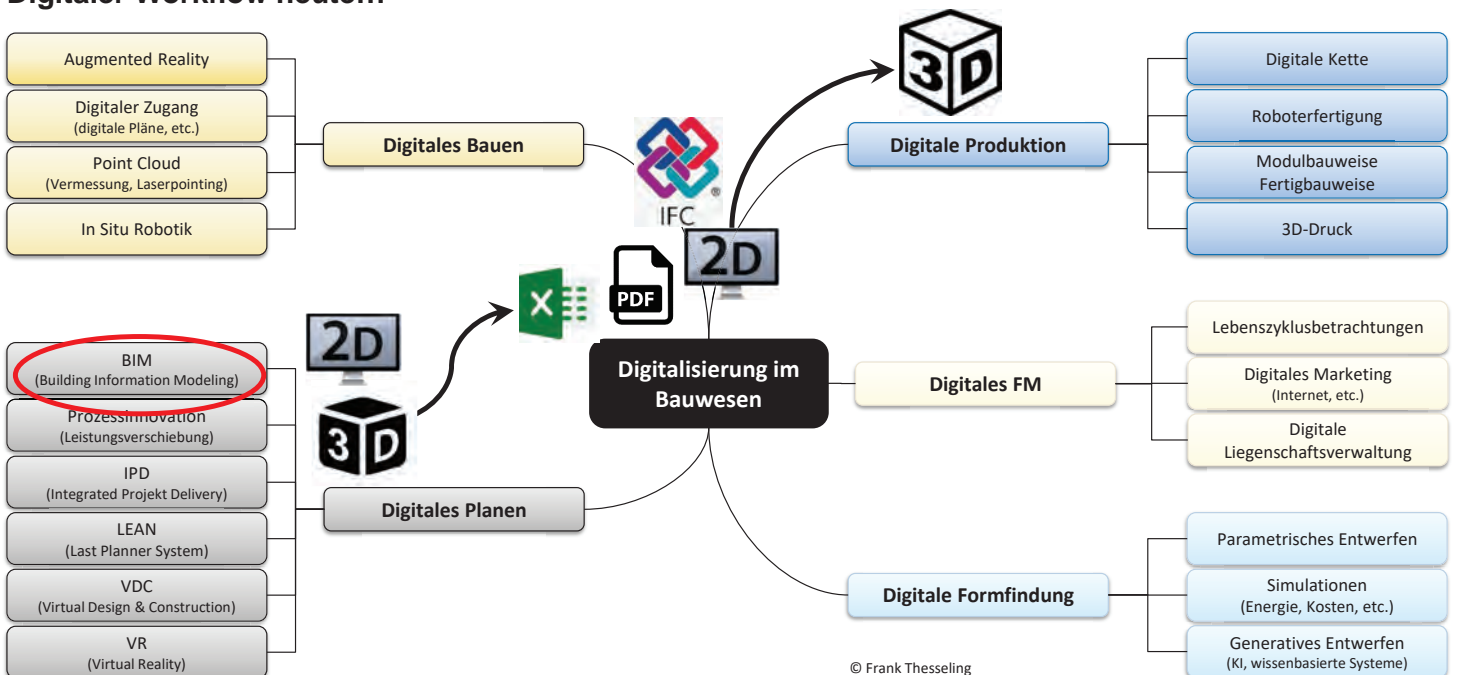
Digitaler Workflow heute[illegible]

Augmented Reality

Digitaler Zugang
(digitale Pläne, etc.)

Point Cloud
(Vermessung, Laserpointing)

In Situ Robotik

Digitales Bauen

IFC

3D

Digitale Produktion

Digitale Kette

Roboterfertigung

Modulbauweise
Fertigbauweise

3D-Druck

2D

PDF

2D

3D

BIM
(Building Information Modeling)

Prozessinnovation
(Leistungsverschiebung)

IPD
(Integrated Projekt Delivery)

LEAN
(Last Planner System)

VDC
(Virtual Design & Construction)

VR
(Virtual Reality)

Digitales Planen

Digitalisierung im Bauwesen

Digitales FM

Lebenszyklusbetrachtungen

Digitales Marketing
(Internet, etc.)

Digitale
Liegenschaftsverwaltung

Digitale Formfindung

Parametrisches Entwerfen

Simulationen
(Energie, Kosten, etc.)

Generatives Entwerfen
(KI, wissenbasierte Systeme)

© Frank Thesseling